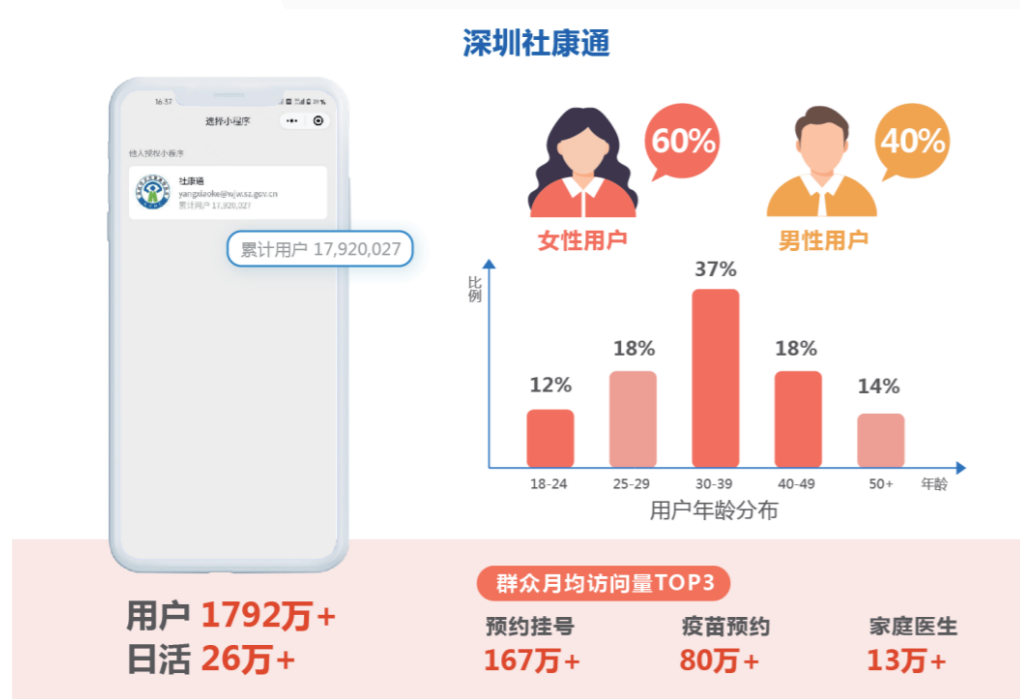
深圳社康通

16:37

选择小程序

他人授权小程序

社康通
yangxiaoke@sjw.sz.gov.cn
累计用户 17,920,327

累计用户 17,920,027

60%

40%

女性用户

男性用户

比例

37%

18%

18%

12%

14%

18-24

25-29

30-39

40-49

50+

年龄

用户年龄分布

用户 1792万+
日活 26万+

群众月均访问量TOP3

预约挂号
167万+

疫苗预约
80万+

家庭医生
13万+